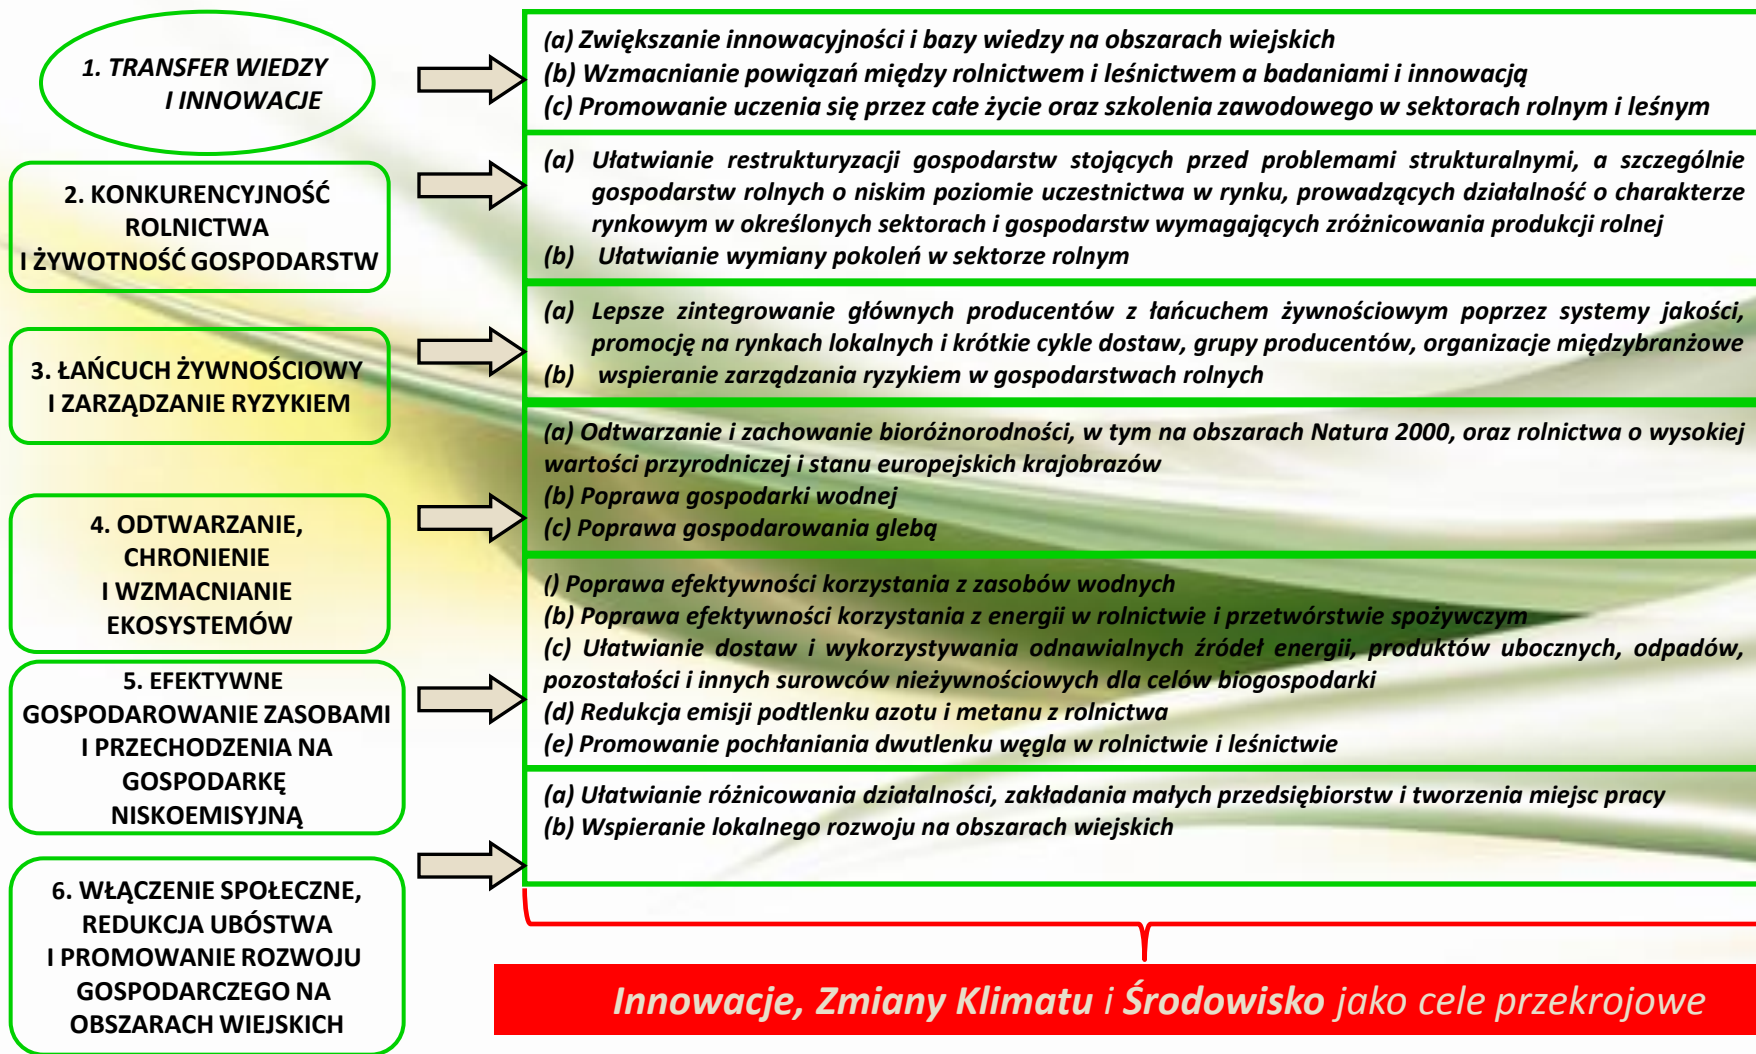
1. TRANSFER WIEDZY I INNOWACJE

(a) Zwiększanie innowacyjności i bazy wiedzy na obszarach wiejskich
(b) Wzmacnianie powiązań między rolnictwem i leśnictwem a badaniami i innowacją
(c) Promowanie uczenia się przez całe życie oraz szkolenia zawodowego w sektorach rolnym i leśnym

2. KONKURENCYJNOŚĆ ROLNICTWA I ŻYWOTNOŚĆ GOSPODARSTW

(a) Ułatwianie restrukturyzacji gospodarstw stojących przed problemami strukturalnymi, a szczególnie gospodarstw rolnych o niskim poziomie uczestnictwa w rynku, prowadzących działalność o charakterze rynkowym w określonych sektorach i gospodarstw wymagających zróżnicowania produkcji rolnej
(b) Ułatwianie wymiany pokoleń w sektorze rolnym

3. ŁAŃCUCH ŻYWNOŚCIOWY I ZARZĄDZANIE RYZYKIEM

(a) Lepsze zintegrowanie głównych producentów z łańcuchem żywnościowym poprzez systemy jakości, promocję na rynkach lokalnych i krótkie cykle dostaw, grupy producentów, organizacje międzybranżowe
(b) wspieranie zarządzania ryzykiem w gospodarstwach rolnych

4. ODTWARZANIE, CHRONIENIE I WZMACNIANIE EKOSYSTEMÓW

(a) Odtwarzanie i zachowanie bioróżnorodności, w tym na obszarach Natura 2000, oraz rolnictwa o wysokiej wartości przyrodniczej i stanu europejskich krajobrazów
(b) Poprawa gospodarki wodnej
(c) Poprawa gospodarowania glebą

5. EFEKTYWNE GOSPODAROWANIE ZASOBAMI I PRZECHODZENIA NA GOSPODARKĘ NISKOEMISYJNĄ

() Poprawa efektywności korzystania z zasobów wodnych
(b) Poprawa efektywności korzystania z energii w rolnictwie i przetwórstwie spożywczym
(c) Ułatwianie dostaw i wykorzystywania odnawialnych źródeł energii, produktów ubocznych, odpadów, pozostałości i innych surowców nieżywnościowych dla celów biogospodarki
(d) Redukcja emisji podtlenku azotu i metanu z rolnictwa
(e) Promowanie pochłaniania dwutlenku węgla w rolnictwie i leśnictwie

6. WŁĄCZENIE SPOŁECZNE, REDUKCJA UBÓSTWA I PROMOWANIE ROZWOJU GOSPODARCZEGO NA OBSZARACH WIEJSKICH

(a) Ułatwianie różnicowania działalności, zakładania małych przedsiębiorstw i tworzenia miejsc pracy
(b) Wspieranie lokalnego rozwoju na obszarach wiejskich

Innowacje, Zmiany Klimatu i Środowisko jako cele przekrojowe